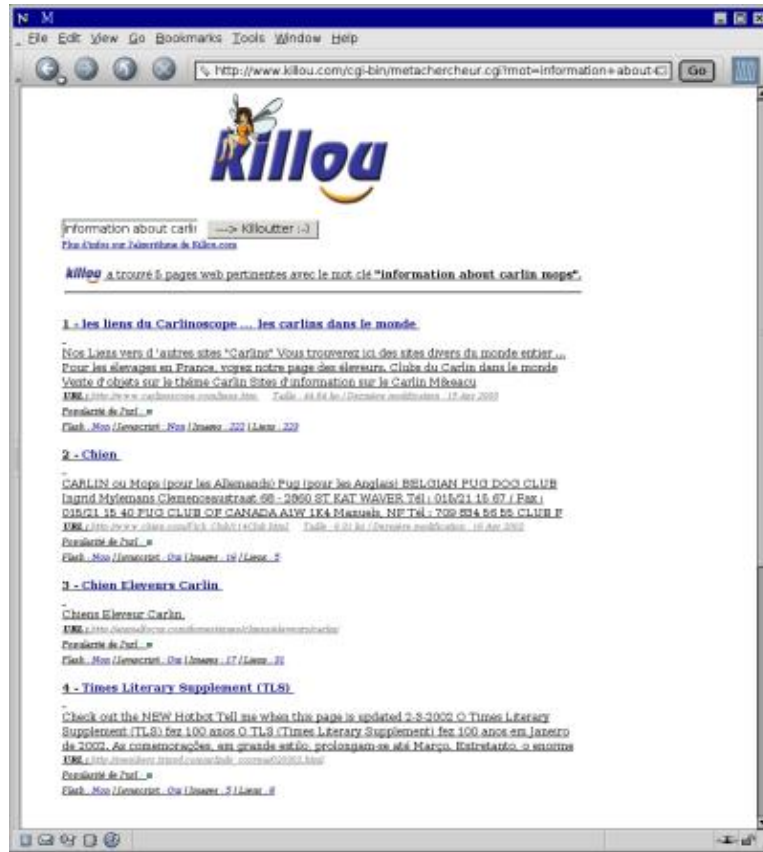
N M

File Edit View Go Bookmarks Tools Window Help

http://www.killou.com/cgi-bin/metachercheur.cgi?mot=information+about+C Go

Killou

information about carli ---> Killoutter :-)

Plus d'infos sur l'algorithme de Killou.com

killou a trouvé 5 pages web pertinentes avec le mot clé "information about carlin mops".

1 - les liens du Carlinoscope ... les carlins dans le monde

Nos Liens vers d 'autres sites "Carlins" Vous trouverez ici des sites divers du monde entier ... Pour les élevages en France, voyez notre page des éleveurs. Clubs du Carlin dans le monde Vente d'objets sur le thème Carlin Sites d'information sur le Carlin M&eacu

URL : http://www.carlinoscope.com/liens.htm Taille : 44.64 ko / Dernière modification : 15 Apr 2003

Popularité de l'url : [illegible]

Flash : Non / Javascript : Non / Images : 222 / Liens : 223

2 - Chien

CARLIN ou Mops (pour les Allemands) Pug (pour les Anglais) BELGIAN PUG DOG CLUB Ingrid Mylemans Clemenceaustraat 68 - 2860 ST KAT WAVER Tél : 015/21 15 67 / Fax : 015/21 15 40 PUG CLUB OF CANADA A1W 1K4 Manuels, NF Tél : 709 834 56 55 CLUB F

URL : http://www.chien.com/Fich_Club/14Club.html Taille : 6.21 ko / Dernière modification : 16 Apr 2002

Popularité de l'url : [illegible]

Flash : Non / Javascript : Oui / Images : 19 / Liens : 5

3 - Chien Eleveurs Carlin

Chiens Eleveur Carlin.

URL : http://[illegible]

Popularité de l'url : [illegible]

Flash : Non / Javascript : Oui / Images : 17 / Liens : 31

4 - Times Literary Supplement (TLS)

Check out the NEW Hotbot Tell me when this page is updated 2-3-2002 O Times Literary Supplement (TLS) fez 100 anos O TLS (Times Literary Supplement) fez 100 anos em Janeiro de 2002. As comemorações, em grande estilo, prolongam-se até Março. Entretanto, o enorme

URL : http://members.tripod.com/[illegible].html

Popularité de l'url : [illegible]

Flash : Non / Javascript : Oui / Images : 5 / Liens : 6